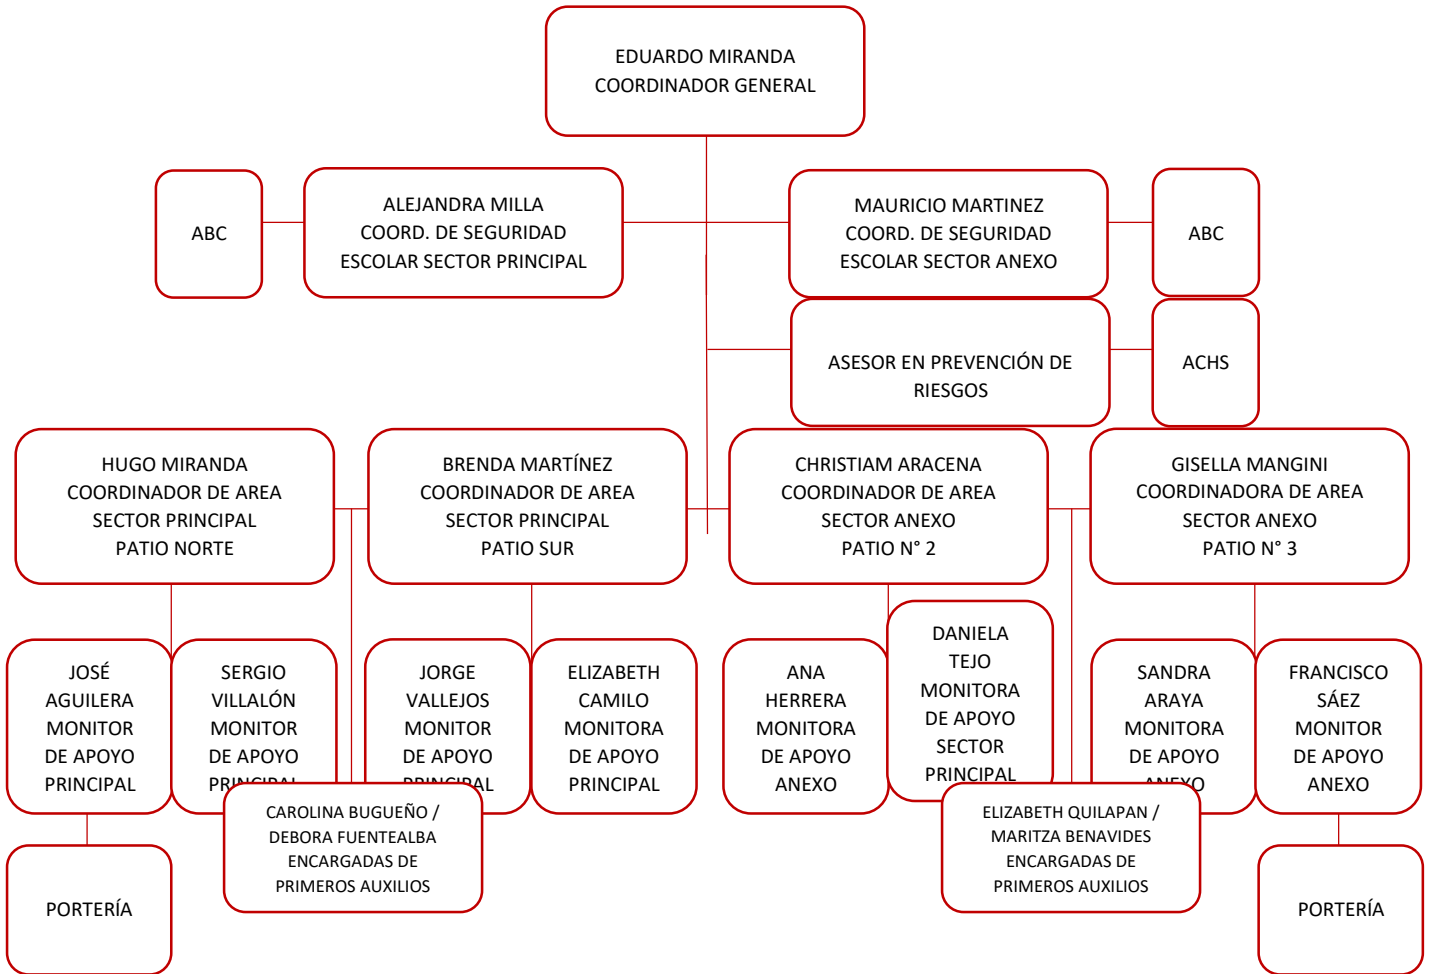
EDUARDO MIRANDA
COORDINADOR GENERAL

ABC

ALEJANDRA MILLA
COORD. DE SEGURIDAD
ESCOLAR SECTOR PRINCIPAL

MAURICIO MARTINEZ
COORD. DE SEGURIDAD
ESCOLAR SECTOR ANEXO

ABC

ASESOR EN PREVENCIÓN DE RIESGOS

ACHS

HUGO MIRANDA
COORDINADOR DE AREA
SECTOR PRINCIPAL
PATIO NORTE

BRENDA MARTÍNEZ
COORDINADOR DE AREA
SECTOR PRINCIPAL
PATIO SUR

CHRISTIAM ARACENA
COORDINADOR DE AREA
SECTOR ANEXO
PATIO N° 2

GISELLA MANGINI
COORDINADORA DE AREA
SECTOR ANEXO
PATIO N° 3

JOSÉ AGUILERA MONITOR DE APOYO PRINCIPAL

SERGIO VILLALÓN MONITOR DE APOYO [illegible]

JORGE VALLEJOS MONITOR DE APOYO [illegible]

ELIZABETH CAMILO MONITORA DE APOYO PRINCIPAL

ANA HERRERA MONITORA DE APOYO ANEXO

DANIELA TEJO MONITORA DE APOYO SECTOR PRINCIPAL

SANDRA ARAYA MONITORA DE APOYO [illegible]

FRANCISCO SÁEZ MONITOR DE APOYO ANEXO

CAROLINA BUGUEÑO / DEBORA FUENTEALBA ENCARGADAS DE PRIMEROS AUXILIOS

ELIZABETH QUILAPAN / MARITZA BENAVIDES ENCARGADAS DE PRIMEROS AUXILIOS

PORTERÍA

PORTERÍA